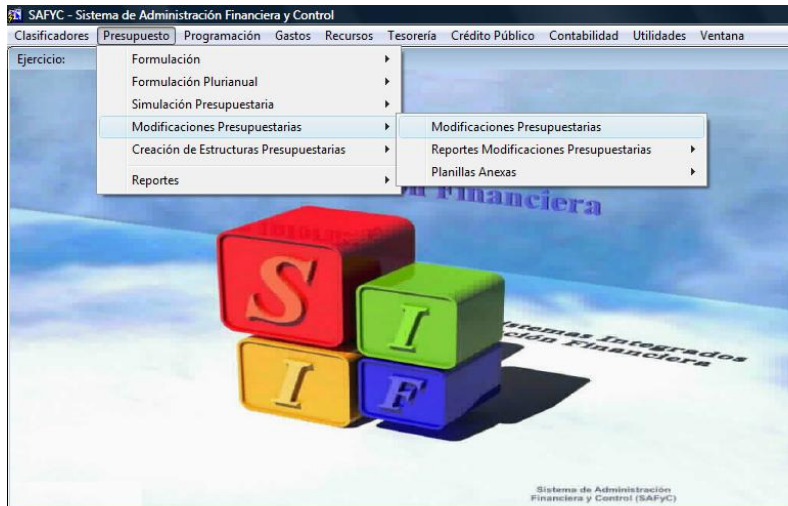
SAFYC - Sistema de Administración Financiera y Control

Clasificadores Presupuesto Programación Gastos Recursos Tesorería Crédito Público Contabilidad Utilidades Ventana

Ejercicio:

Formulación
Formulación Plurianual
Simulación Presupuestaria
Modificaciones Presupuestarias
Creación de Estructuras Presupuestarias
Reportes

Modificaciones Presupuestarias
Reportes Modificaciones Presupuestarias
Planillas Anexas

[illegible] Financiera

S I I F

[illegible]istemas Integrados
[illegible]ción Financiera

Sistema de Administración
Financiera y Control (SAFyC)